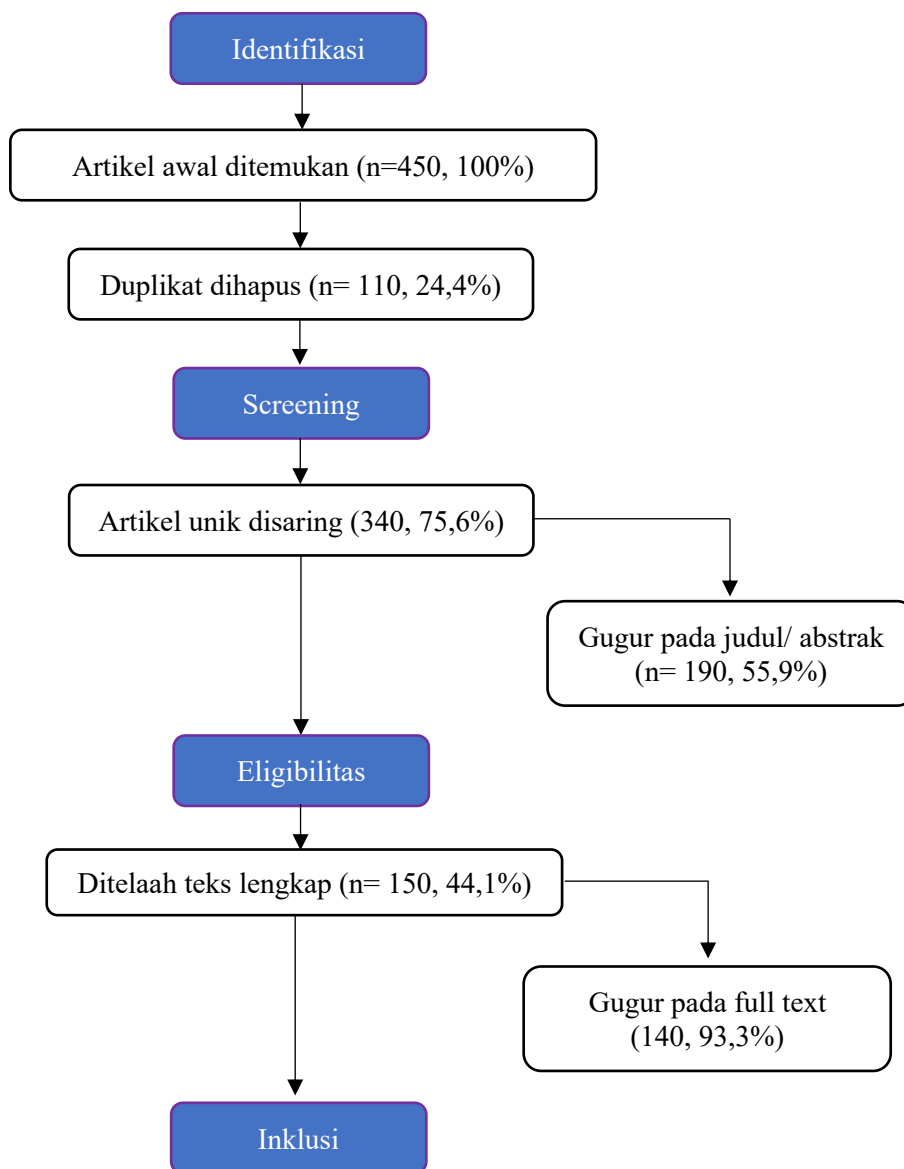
Identifikasi

Artikel awal ditemukan (n=450, 100%)

Duplikat dihapus (n= 110, 24,4%)

Screening

Artikel unik disaring (340, 75,6%)

Gugur pada judul/ abstrak (n= 190, 55,9%)

Eligibilitas

Ditelaah teks lengkap (n= 150, 44,1%)

Gugur pada full text (140, 93,3%)

Inklusi